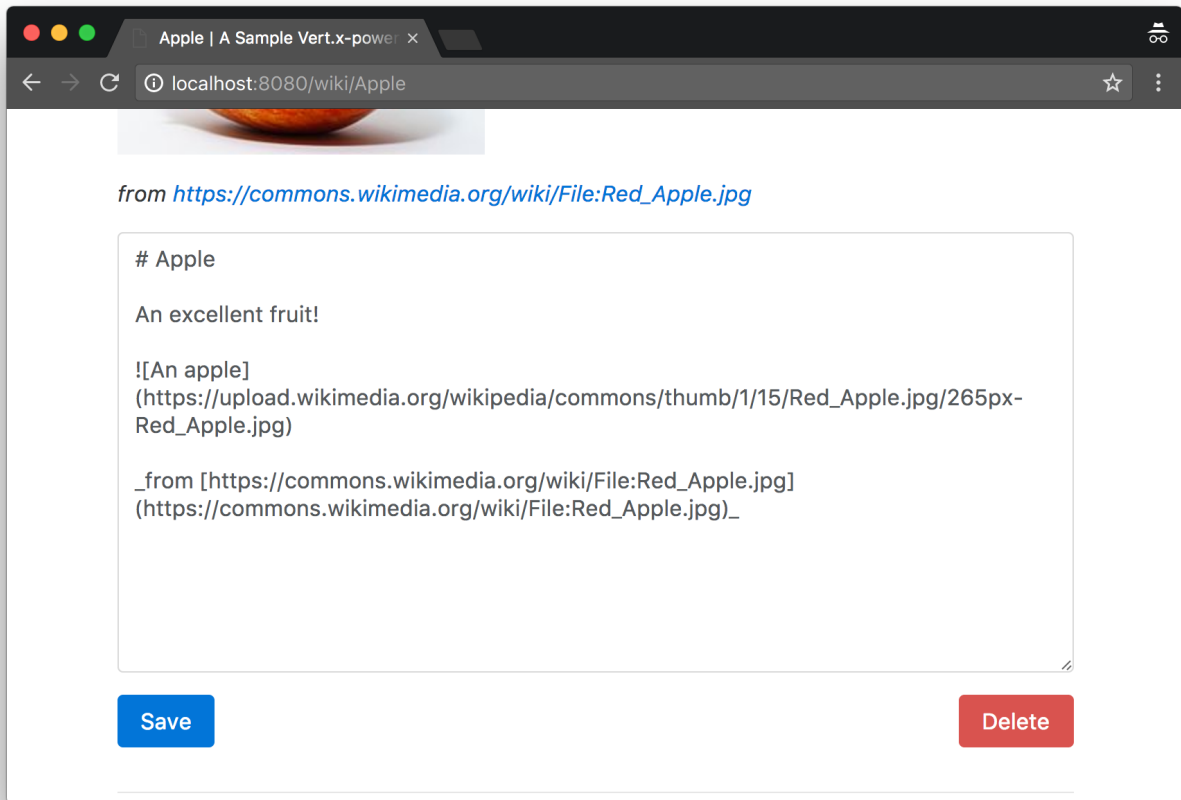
Apple | A Sample Vert.x-power ×

localhost:8080/wiki/Apple

from https://commons.wikimedia.org/wiki/File:Red_Apple.jpg

# Apple

An excellent fruit!

![An apple](https://upload.wikimedia.org/wikipedia/commons/thumb/1/15/Red_Apple.jpg/265px-Red_Apple.jpg)

_from [https://commons.wikimedia.org/wiki/File:Red_Apple.jpg](https://commons.wikimedia.org/wiki/File:Red_Apple.jpg)_

Save

Delete